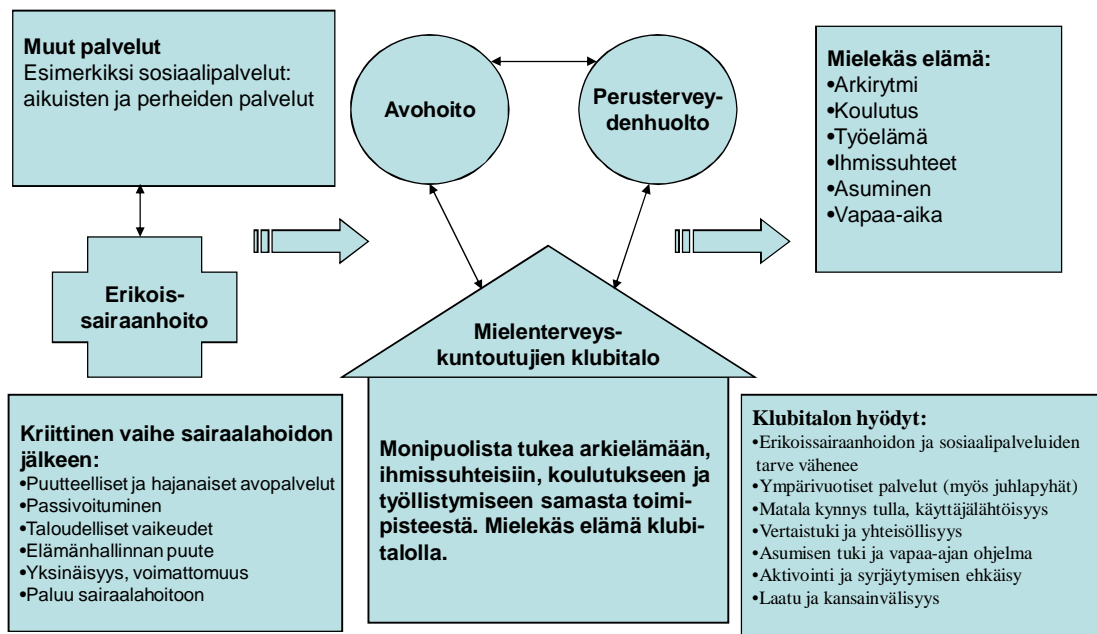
**Muut palvelut**
Esimerkiksi sosiaalipalvelut: aikuisten ja perheiden palvelut

**Avohoito**

**Perusterveydenhuolto**

**Mielekäs elämä:**
•Arkirytmi
•Koulutus
•Työelämä
•Ihmissuhteet
•Asuminen
•Vapaa-aika

**Erikoissairaanhoito**

**Mielenterveyskuntoutujien klubitalo**

**Kriittinen vaihe sairaalahoidon jälkeen:**
•Puutteelliset ja hajanaiset avopalvelut
•Passivoituminen
•Taloudelliset vaikeudet
•Elämänhallinnan puute
•Yksinäisyys, voimattomuus
•Paluu sairaalahoitoon

**Monipuolista tukea arkielämään, ihmissuhteisiin, koulutukseen ja työllistymiseen samasta toimipisteestä. Mielekäs elämä klubitalolla.**

**Klubitalon hyödyt:**
•Erikoissairaanhoidon ja sosiaalipalveluiden tarve vähenee
•Ympärivuotiset palvelut (myös juhlapyhät)
•Matala kynnys tulla, käyttäjälähtöisyys
•Vertaistuki ja yhteisöllisyys
•Asumisen tuki ja vapaa-ajan ohjelma
•Aktivointi ja syrjäytymisen ehkäisy
•Laatu ja kansainvälisyys